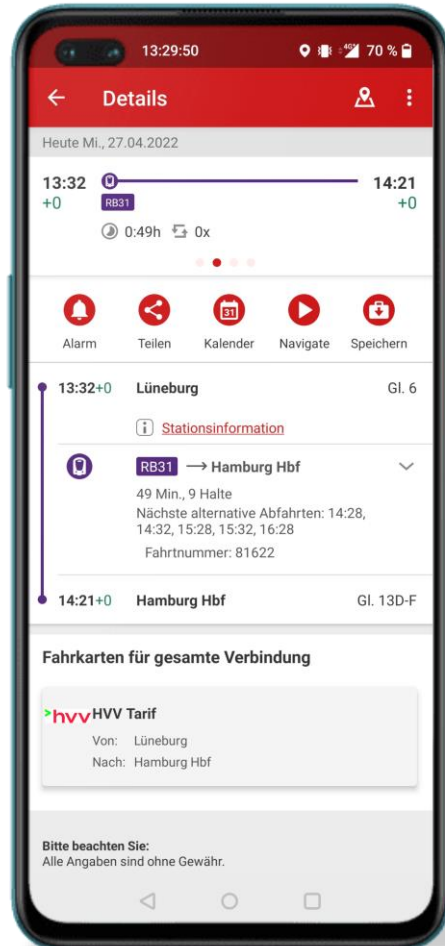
13:29:50 70 %

Details

Heute Mi., 27.04.2022

13:32 +0 RB31 14:21 +0

0:49h 0x

Alarm Teilen Kalender Navigate Speichern

13:32+0 Lüneburg Gl. 6

Stationsinformation

RB31 → Hamburg Hbf

49 Min., 9 Halte
Nächste alternative Abfahrten: 14:28, 14:32, 15:28, 15:32, 16:28
Fahrtnummer: 81622

14:21+0 Hamburg Hbf Gl. 13D-F

Fahrkarten für gesamte Verbindung

hvv HVV Tarif
Von: Lüneburg
Nach: Hamburg Hbf

Bitte beachten Sie:
Alle Angaben sind ohne Gewähr.